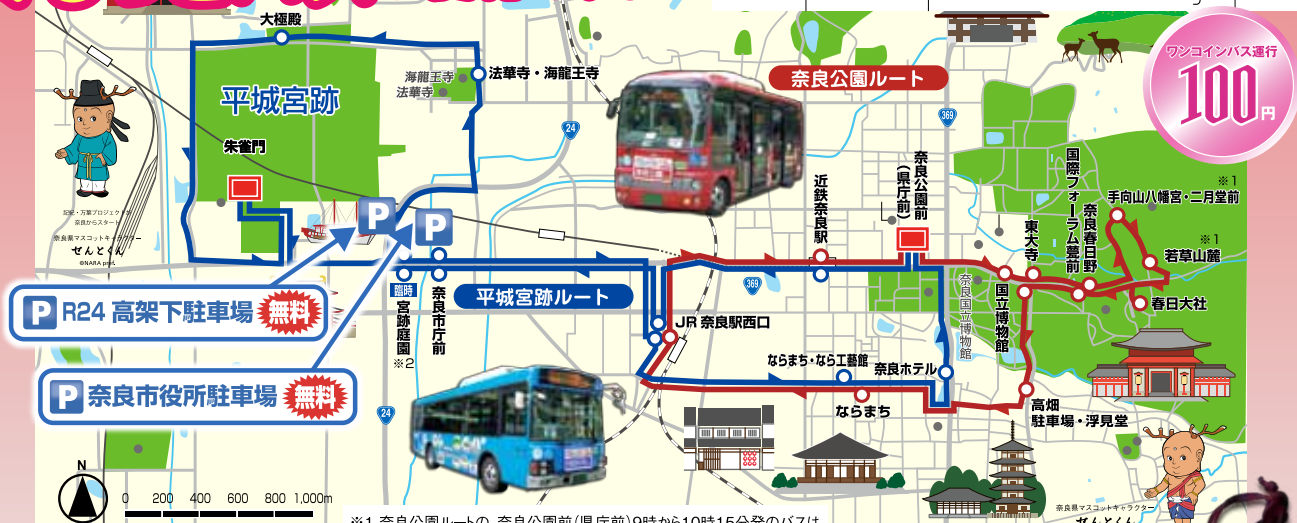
大極殿

平城宮跡

朱雀門

海龍王寺
法華寺

法華寺・海龍王寺

24

奈良公園ルート

369

ワンコインバス運行
100円

近鉄奈良駅

奈良公園前（県庁前）

国際フォーラム甍前

奈良春日野

手向山八幡宮・二月堂前

※1

東大寺

若草山麓

※1

春日大社

国立博物館

奈良国立博物館

平城宮跡ルート

臨時
宮跡庭園
※2

奈良市庁前

JR奈良駅西口

369

ならまち・なら工藝館

奈良ホテル

ならまち

高畑駐車場・浮見堂

R24 高架下駐車場 無料

奈良市役所駐車場 無料

24

せんとくん

N

0 200 400 600 800 1,000m

※1 奈良公園ルートの 奈良公園前(県庁前)9時から10時15分発のバスは